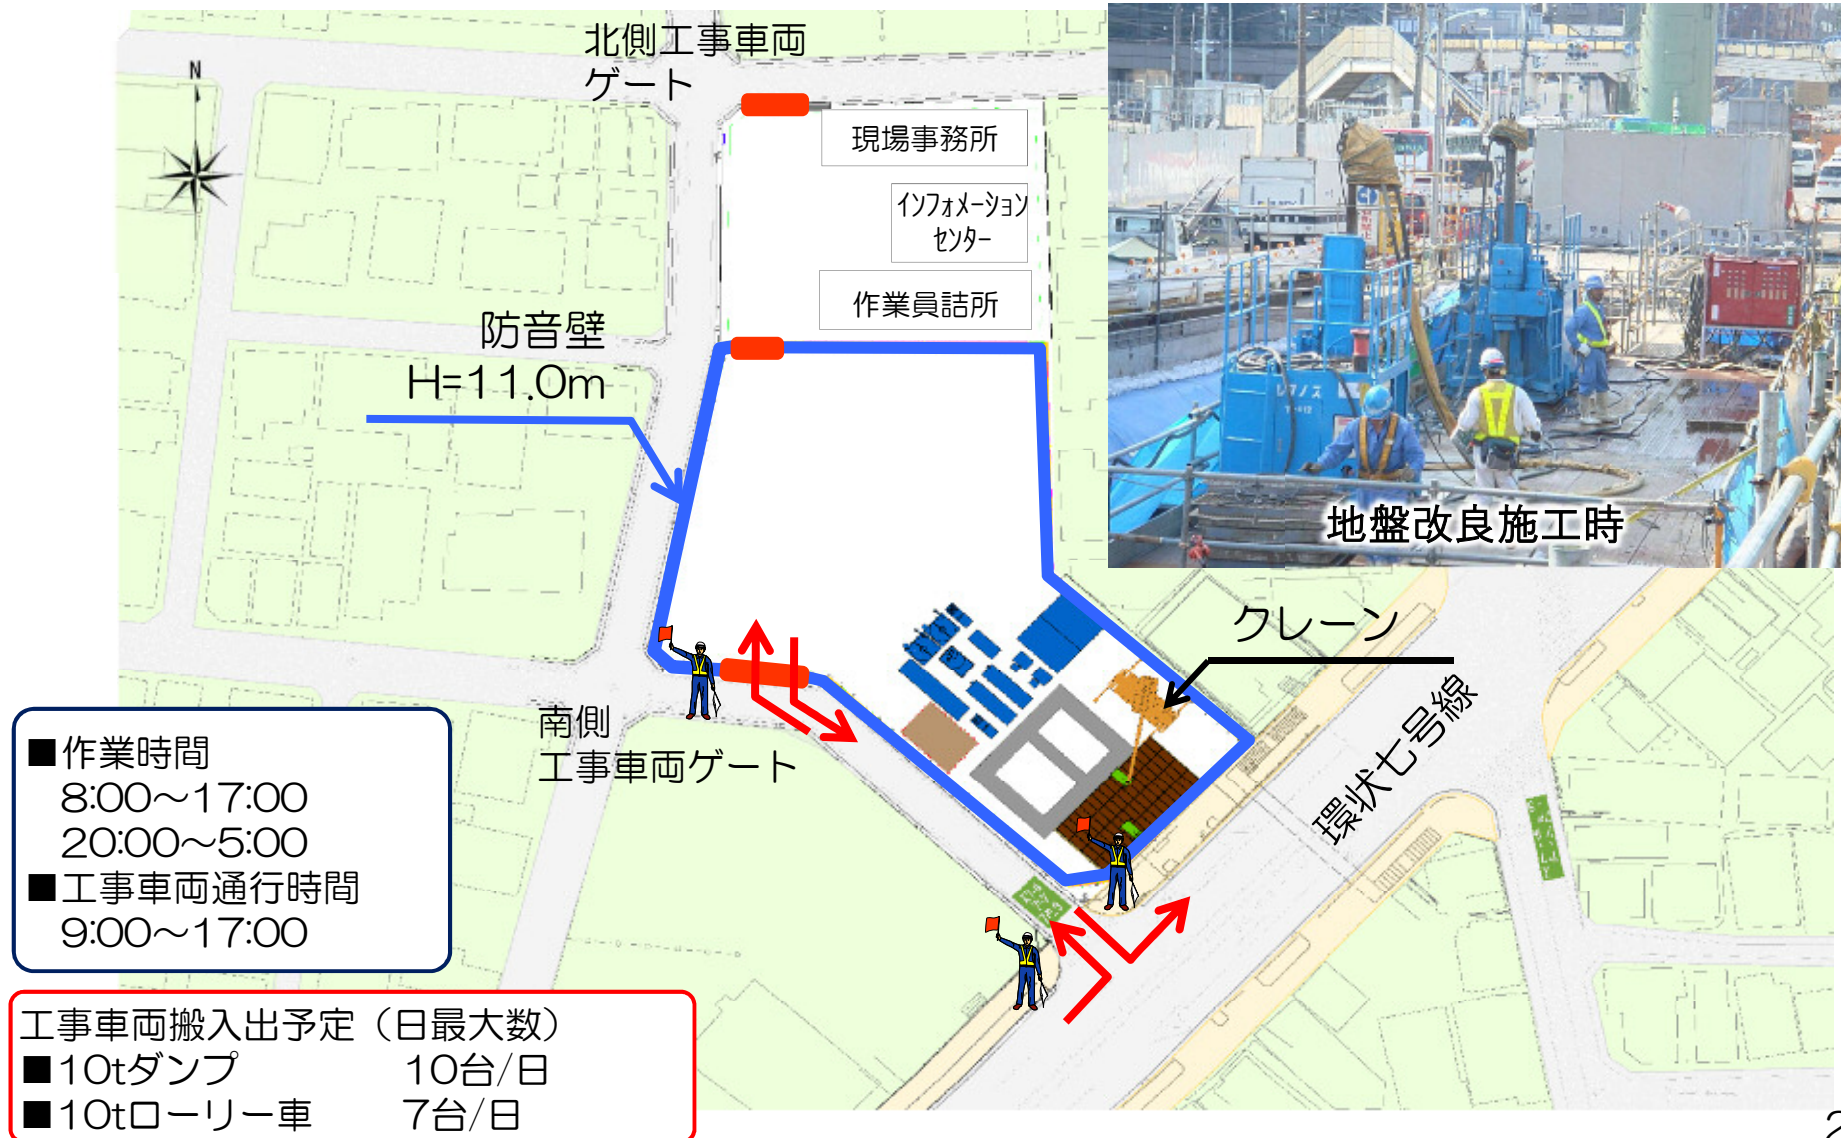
N

北側工事車両ゲート

現場事務所

インフォメーションセンター

作業員詰所

防音壁
H=11.0m

地盤改良施工時

クレーン

南側
工事車両ゲート

環状七号線

■作業時間
8:00～17:00
20:00～5:00
■工事車両通行時間
9:00～17:00

工事車両搬入出予定（日最大数）
■10tダンプ 10台/日
■10tローリー車 7台/日

2